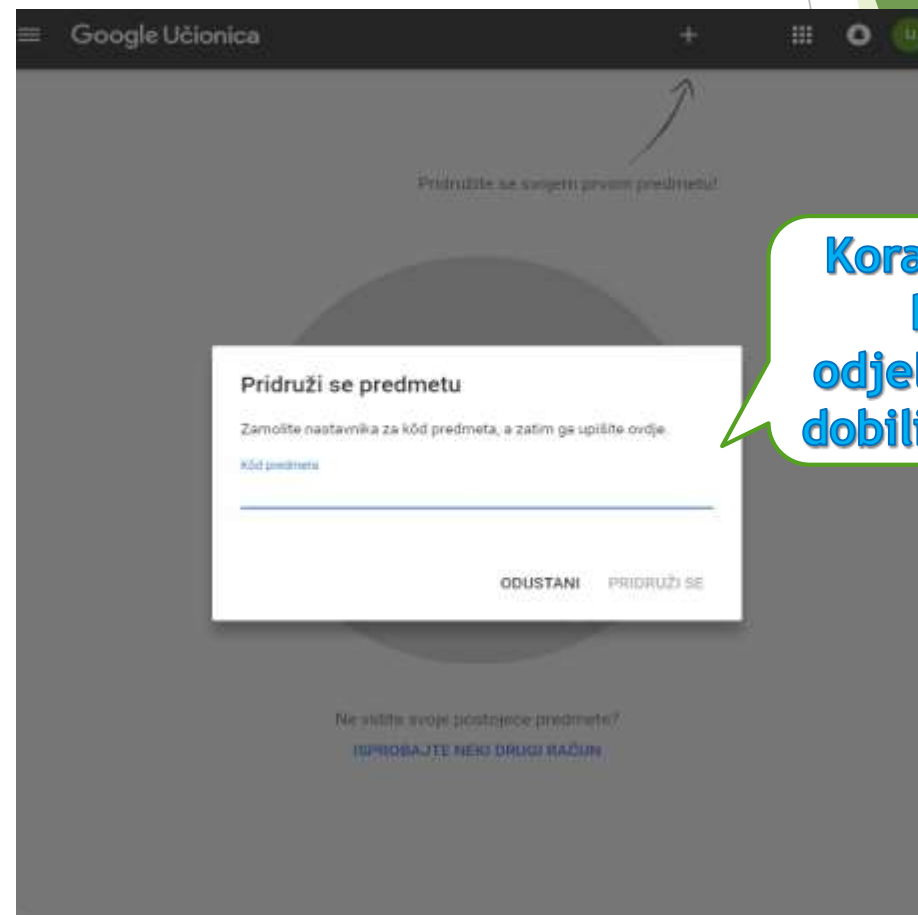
Google Učionica

+

Pridružite se svojem prvom predmetu!

Pridruži se predmetu

Zamolite nastavnika za kôd predmeta, a zatim ga upišite ovdje.

Kôd predmeta

ODUSTANI PRIDRUŽI SE

Ne vidite svoje postojeće predmete?

ISPROBAJTE NEKI DRUGI RAČUN

Kora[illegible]
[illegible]
odjel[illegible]
dobili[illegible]